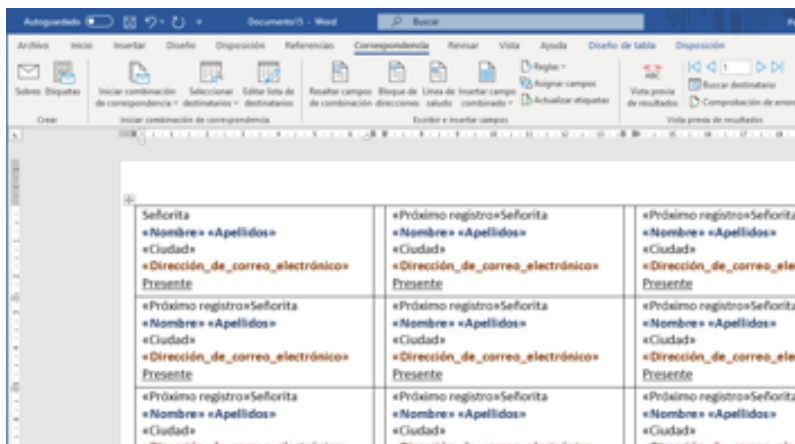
Autoguardado  Documento15 - Word  Buscar

Archivo  Inicio  Insertar  Diseño  Disposición  Referencias  Correspondencia  Revisar  Vista  Ayuda  Diseño de tabla  Disposición

Sobres  Etiquetas
Crear

Iniciar combinación de correspondencia  Seleccionar destinatarios  Editar lista de destinatarios
Iniciar combinación de correspondencia

Resaltar campos de combinación  Bloque de direcciones  Línea de saludo  Insertar campo combinado  Reglas  Asignar campos  Actualizar etiquetas
Escribir e insertar campos

Vista previa de resultados  1  Buscar destinatario  Comprobación de errores
Vista previa de resultados

| Señorita «Nombre» «Apellidos» «Ciudad» «Dirección_de_correo_electrónico» Presente | «Próximo registro»Señorita «Nombre» «Apellidos» «Ciudad» «Dirección_de_correo_electrónico» Presente | «Próximo registro»Señorita «Nombre» «Apellidos» «Ciudad» «Dirección_de_correo_ele Presente |
|---|---|---|
| «Próximo registro»Señorita «Nombre» «Apellidos» «Ciudad» «Dirección_de_correo_electrónico» Presente | «Próximo registro»Señorita «Nombre» «Apellidos» «Ciudad» «Dirección_de_correo_electrónico» Presente | «Próximo registro»Señorita «Nombre» «Apellidos» «Ciudad» «Dirección_de_correo_ele Presente |
| «Próximo registro»Señorita «Nombre» «Apellidos» «Ciudad» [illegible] | «Próximo registro»Señorita «Nombre» «Apellidos» «Ciudad» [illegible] | «Próximo registro»Señorita «Nombre» «Apellidos» «Ciudad» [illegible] |